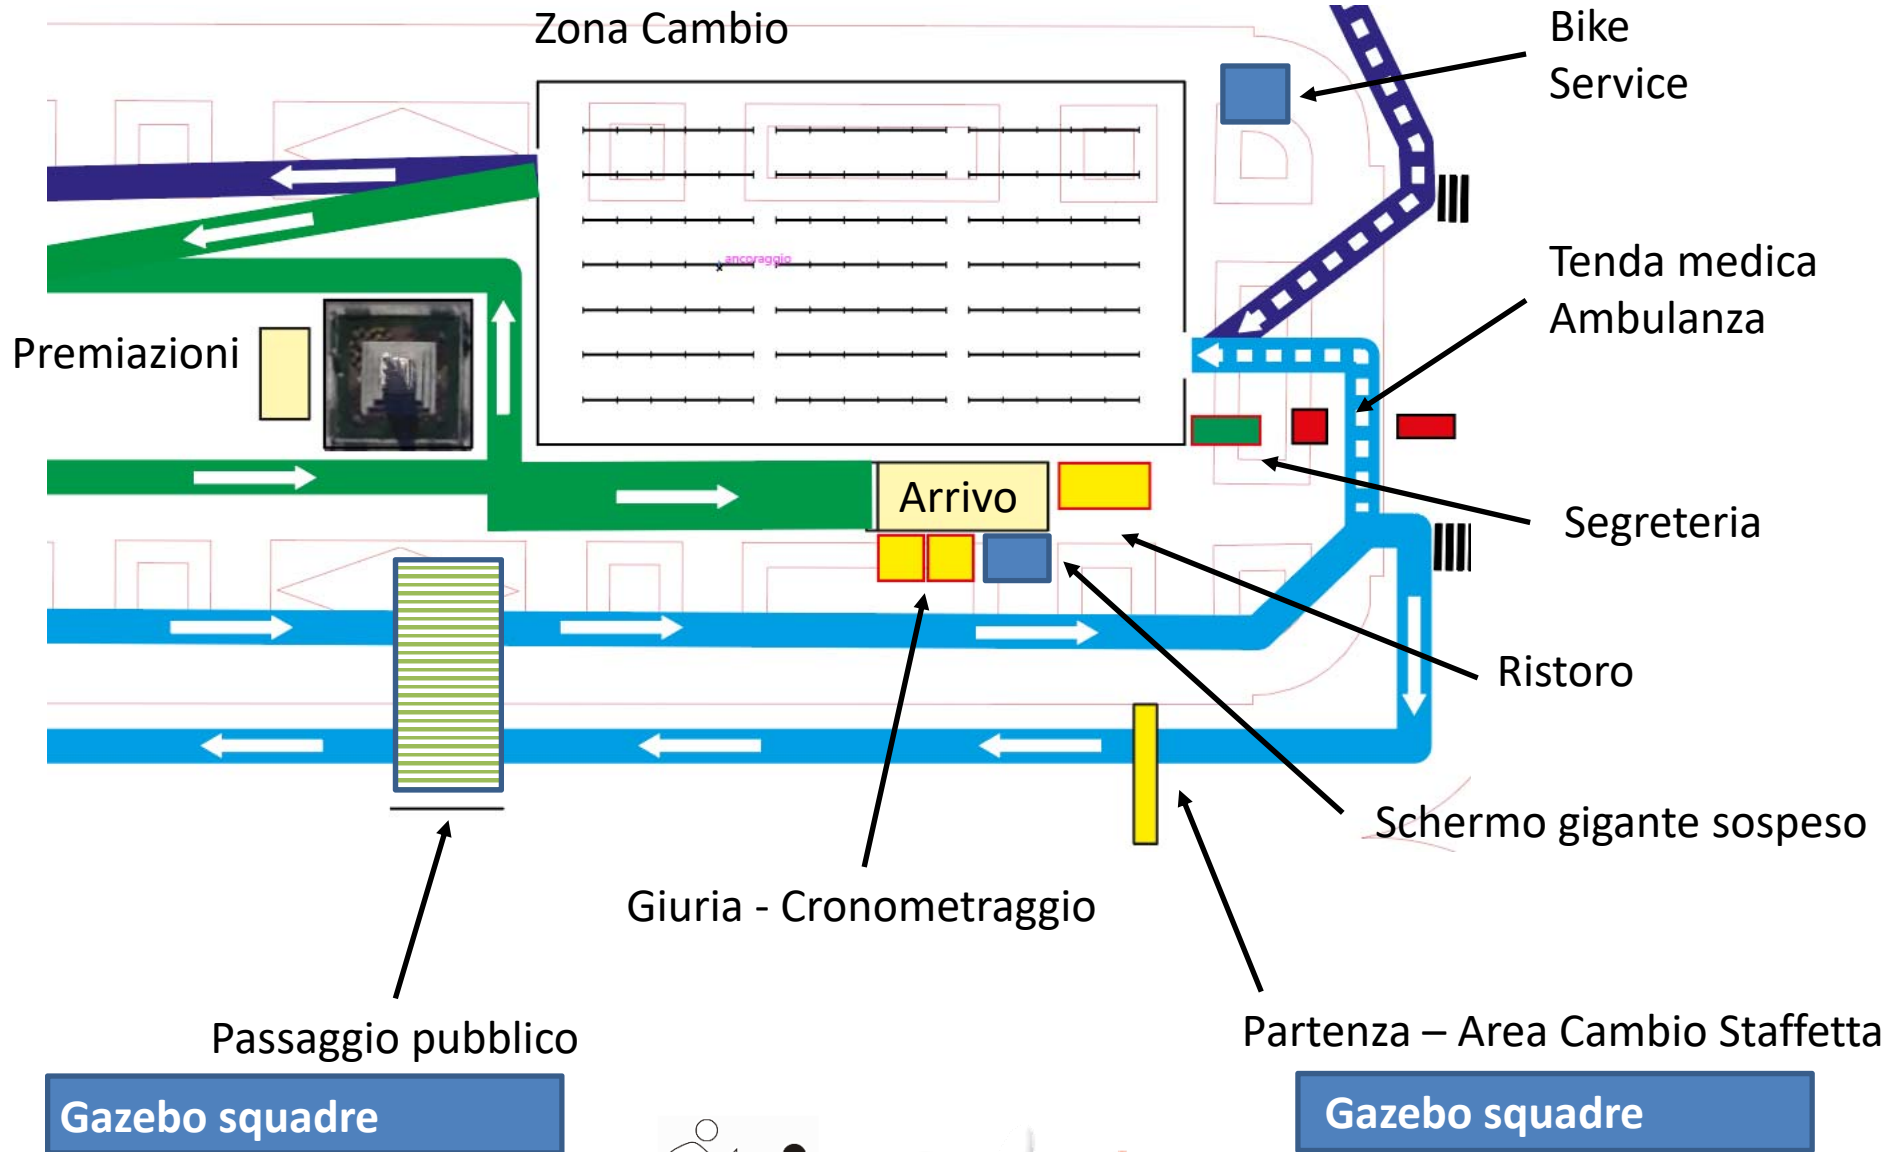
Zona Cambio

Bike Service

ancoraggio

Tenda medica Ambulanza

Premiazioni

Arrivo

Segreteria

Ristoro

Schermo gigante sospeso

Giuria - Cronometraggio

Passaggio pubblico

Partenza – Area Cambio Staffetta

Gazebo squadre

Gazebo squadre